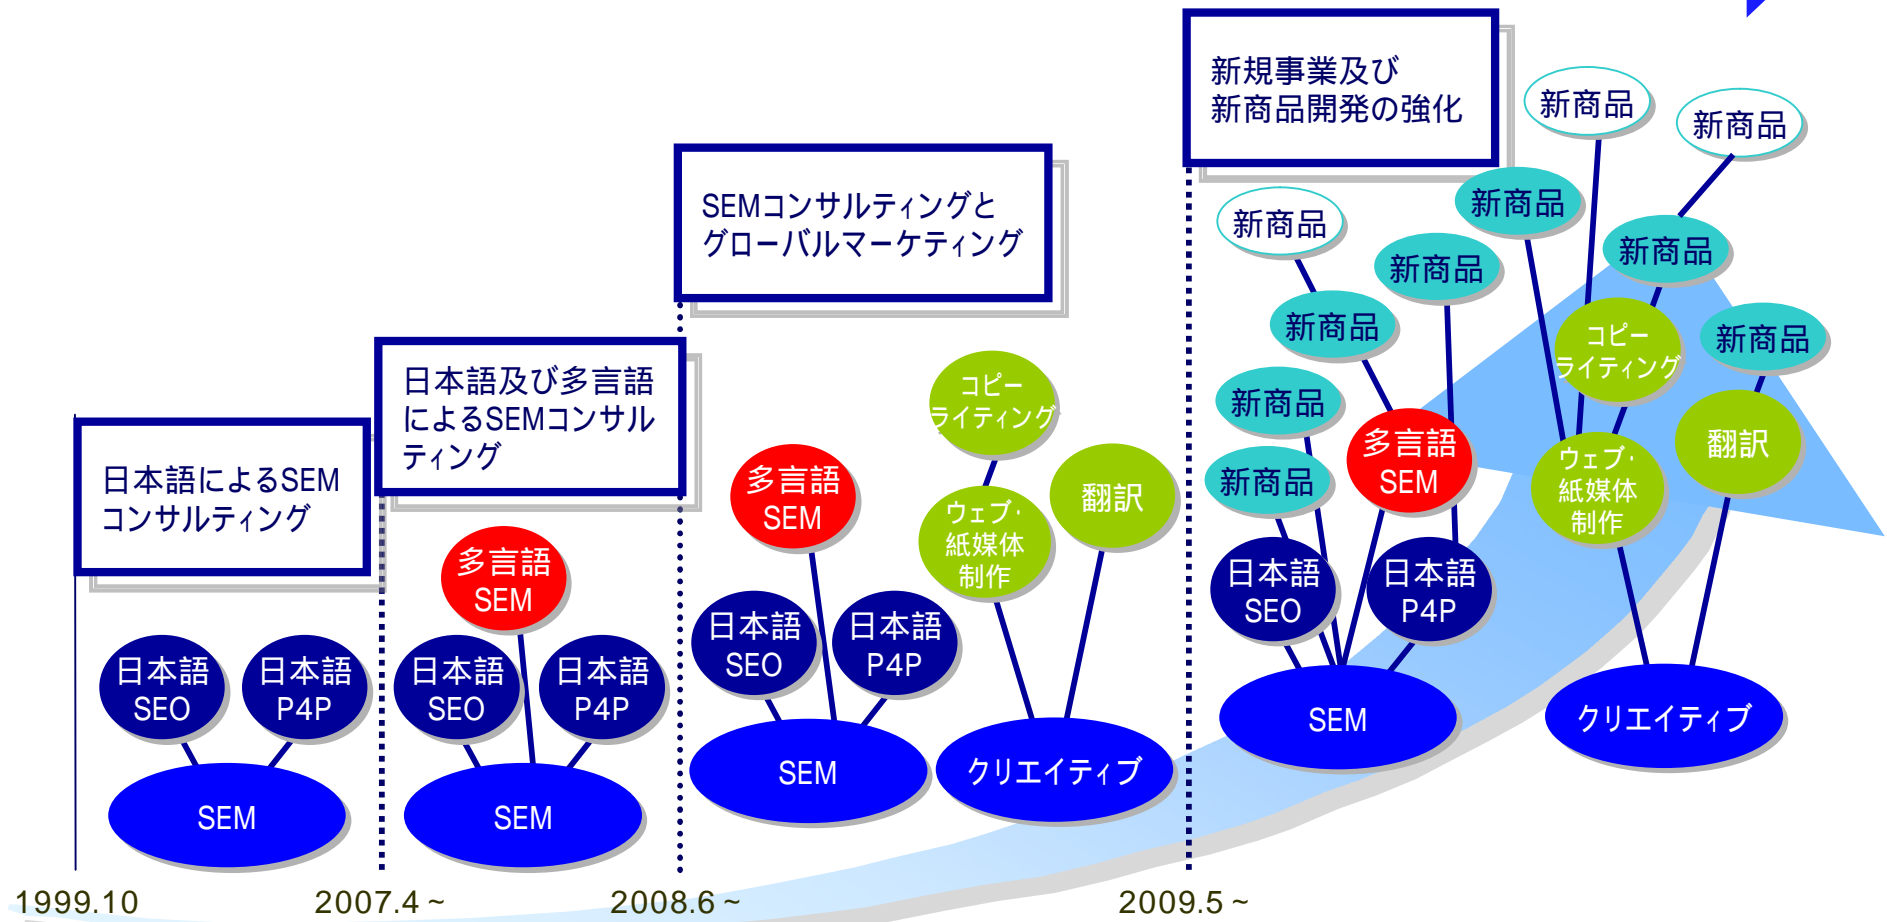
日本語によるSEMコンサルティング

日本語SEO
日本語P4P
SEM

日本語及び多言語によるSEMコンサルティング

多言語SEM
日本語SEO
日本語P4P
SEM

SEMコンサルティングとグローバルマーケティング

多言語SEM
日本語SEO
日本語P4P
SEM
コピーライティング
ウェブ·紙媒体制作
翻訳
クリエイティブ

新規事業及び新商品開発の強化

新商品
新商品
新商品
新商品
新商品
新商品
新商品
新商品
新商品
新商品
多言語SEM
日本語SEO
日本語P4P
SEM
コピーライティング
ウェブ·紙媒体制作
翻訳
クリエイティブ

1999.10
2007.4～
2008.6～
2009.5～